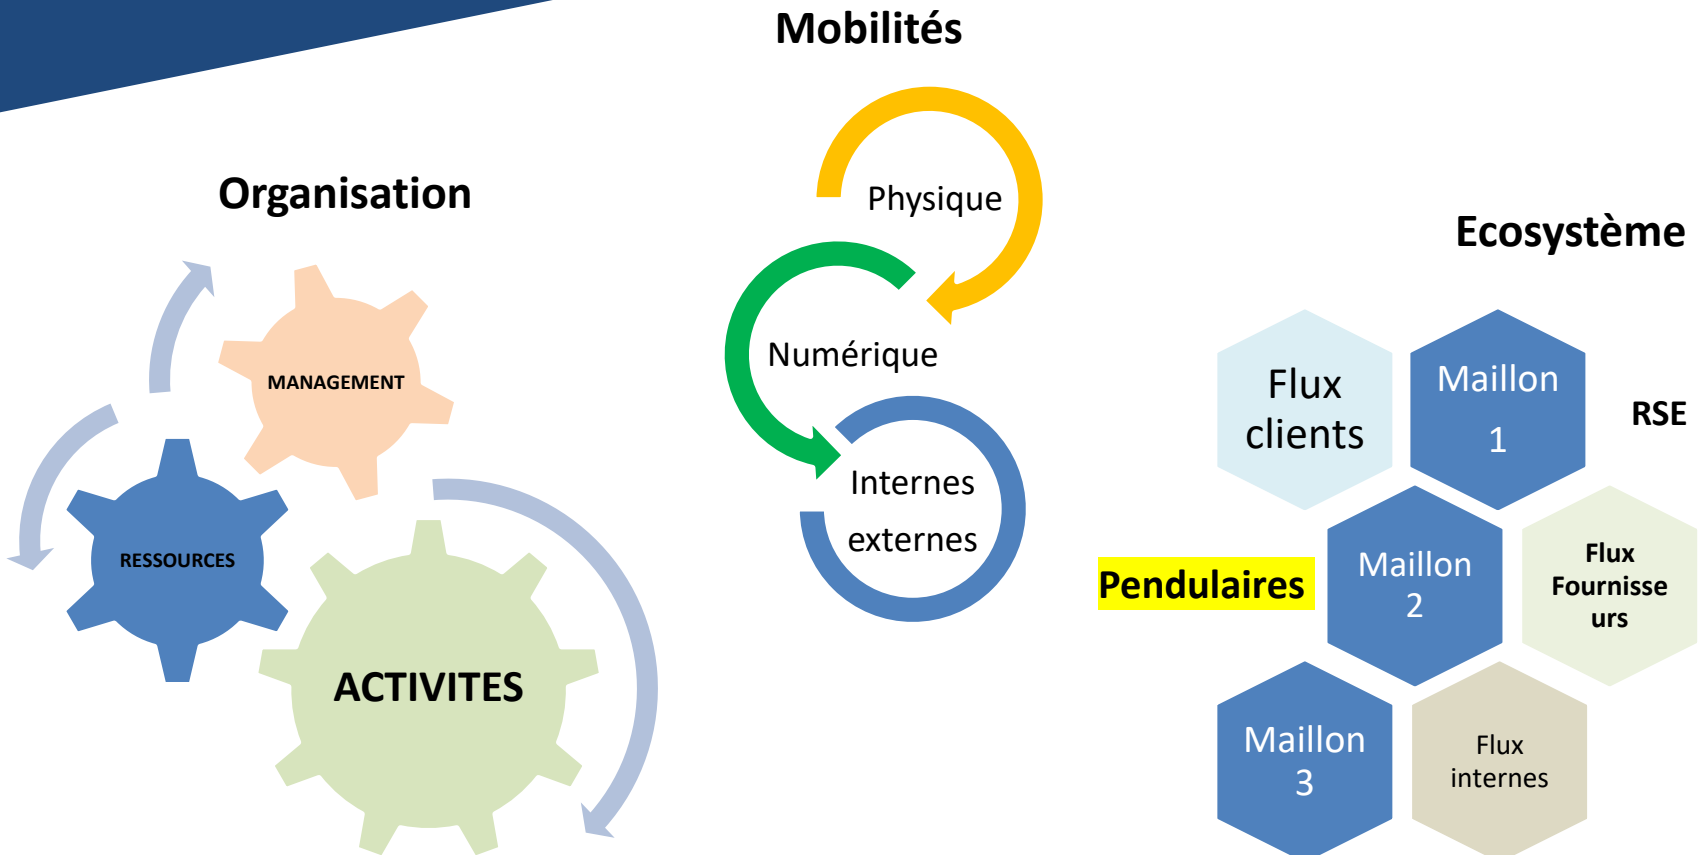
Mobilités

Organisation

MANAGEMENT

RESSOURCES

ACTIVITES

Physique

Numérique

Internes externes

Ecosystème

Flux clients

Maillon 1

RSE

Pendulaires

Maillon 2

Flux Fournisseurs

Maillon 3

Flux internes